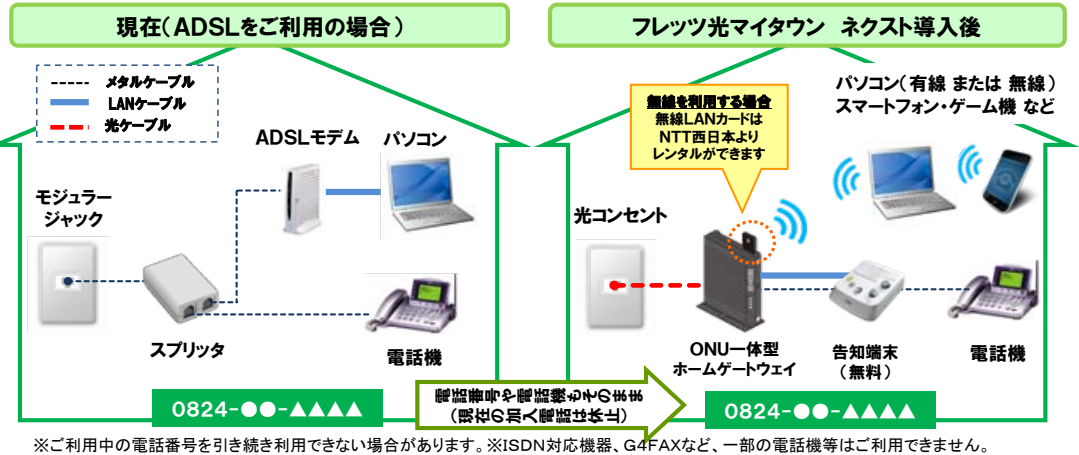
現在（ADSLをご利用の場合）

メタルケーブル
LANケーブル
光ケーブル

ADSLモデム
パソコン
モジュラージャック
スプリッタ
電話機

0824-●●-▲▲▲▲

フレッツ光マイタウン　ネクスト導入後

無線を利用する場合
無線LANカードはNTT西日本よりレンタルができます

パソコン（有線 または 無線）
スマートフォン・ゲーム機 など

光コンセント
ONU一体型
ホームゲートウェイ
告知端末
（無料）
電話機

電話番号や電話機もそのまま
（現在の加入電話は休止）

0824-●●-▲▲▲▲

※ご利用中の電話番号を引き続き利用できない場合があります。※ISDN対応機器、G4FAXなど、一部の電話機等はご利用できません。